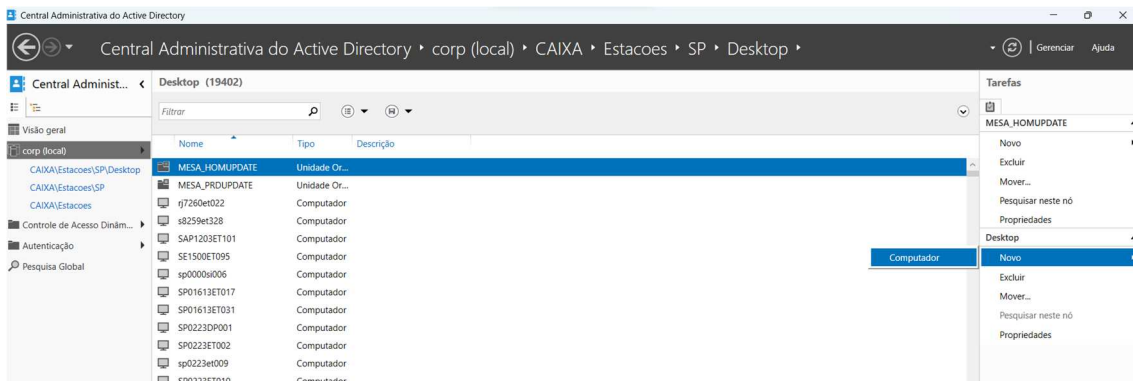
Central Administrativa do Active Directory

Central Administrativa do Active Directory ▸ corp (local) ▸ CAIXA ▸ Estacoes ▸ SP ▸ Desktop ▸

Gerenciar Ajuda

Central Administ... <

Visão geral
corp (local)
CAIXA\Estacoes\SP\Desktop
CAIXA\Estacoes\SP
CAIXA\Estacoes
Controle de Acesso Dinâm...
Autenticação
Pesquisa Global

Desktop (19402)

Filtrar

| Nome | Tipo | Descrição |
|---|---|---|
| MESA_HOMUPDATE | Unidade Or... | |
| MESA_PRDUPDATE | Unidade Or... | |
| rj7260et022 | Computador | |
| s8259et328 | Computador | |
| SAP1203ET101 | Computador | |
| SE1500ET095 | Computador | |
| sp0000si006 | Computador | |
| SP01613ET017 | Computador | |
| SP01613ET031 | Computador | |
| SP0223DP001 | Computador | |
| SP0223ET002 | Computador | |
| sp0223et009 | Computador | |
| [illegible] | Computador | |

Computador

Tarefas
MESA_HOMUPDATE
Novo
Excluir
Mover...
Pesquisar neste nó
Propriedades
Desktop
Novo
Excluir
Mover...
Pesquisar neste nó
Propriedades